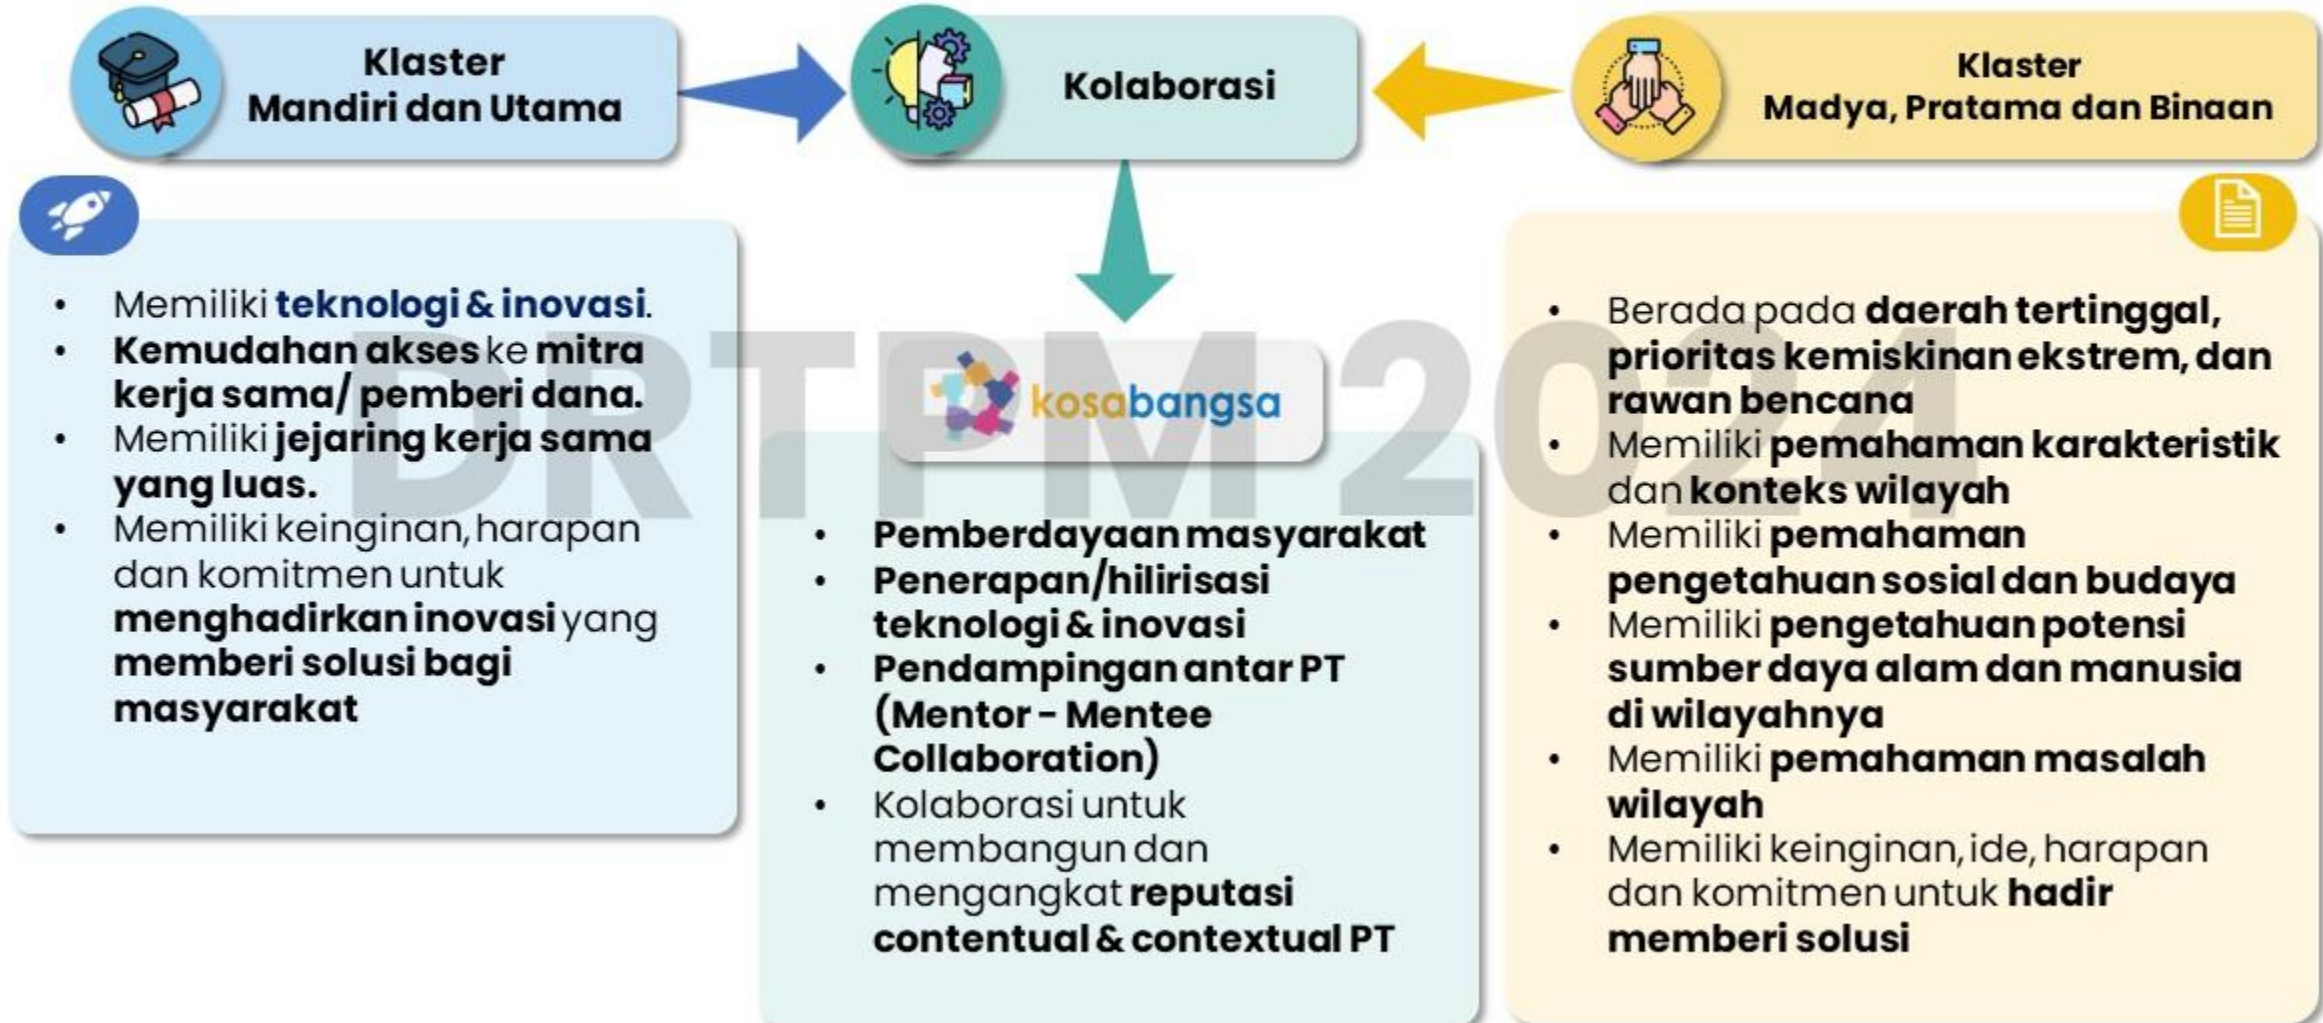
Klaster
Mandiri dan Utama

Kolaborasi

Klaster
Madya, Pratama dan Binaan

DRTPM 2024

- Memiliki **teknologi & inovasi**.
- **Kemudahan akses** ke **mitra kerja sama/ pemberi dana.**
- Memiliki **jejaring kerja sama yang luas.**
- Memiliki keinginan, harapan dan komitmen untuk **menghadirkan inovasi** yang **memberi solusi bagi masyarakat**

kosabangsa

- **Pemberdayaan masyarakat**
- **Penerapan/hilirisasi teknologi & inovasi**
- **Pendampingan antar PT (Mentor - Mentee Collaboration)**
- Kolaborasi untuk membangun dan mengangkat **reputasi contentual & contextual PT**

- Berada pada **daerah tertinggal, prioritas kemiskinan ekstrem, dan rawan bencana**
- Memiliki **pemahaman karakteristik** dan **konteks wilayah**
- Memiliki **pemahaman pengetahuan sosial dan budaya**
- Memiliki **pengetahuan potensi sumber daya alam dan manusia di wilayahnya**
- Memiliki **pemahaman masalah wilayah**
- Memiliki keinginan, ide, harapan dan komitmen untuk **hadir memberi solusi**